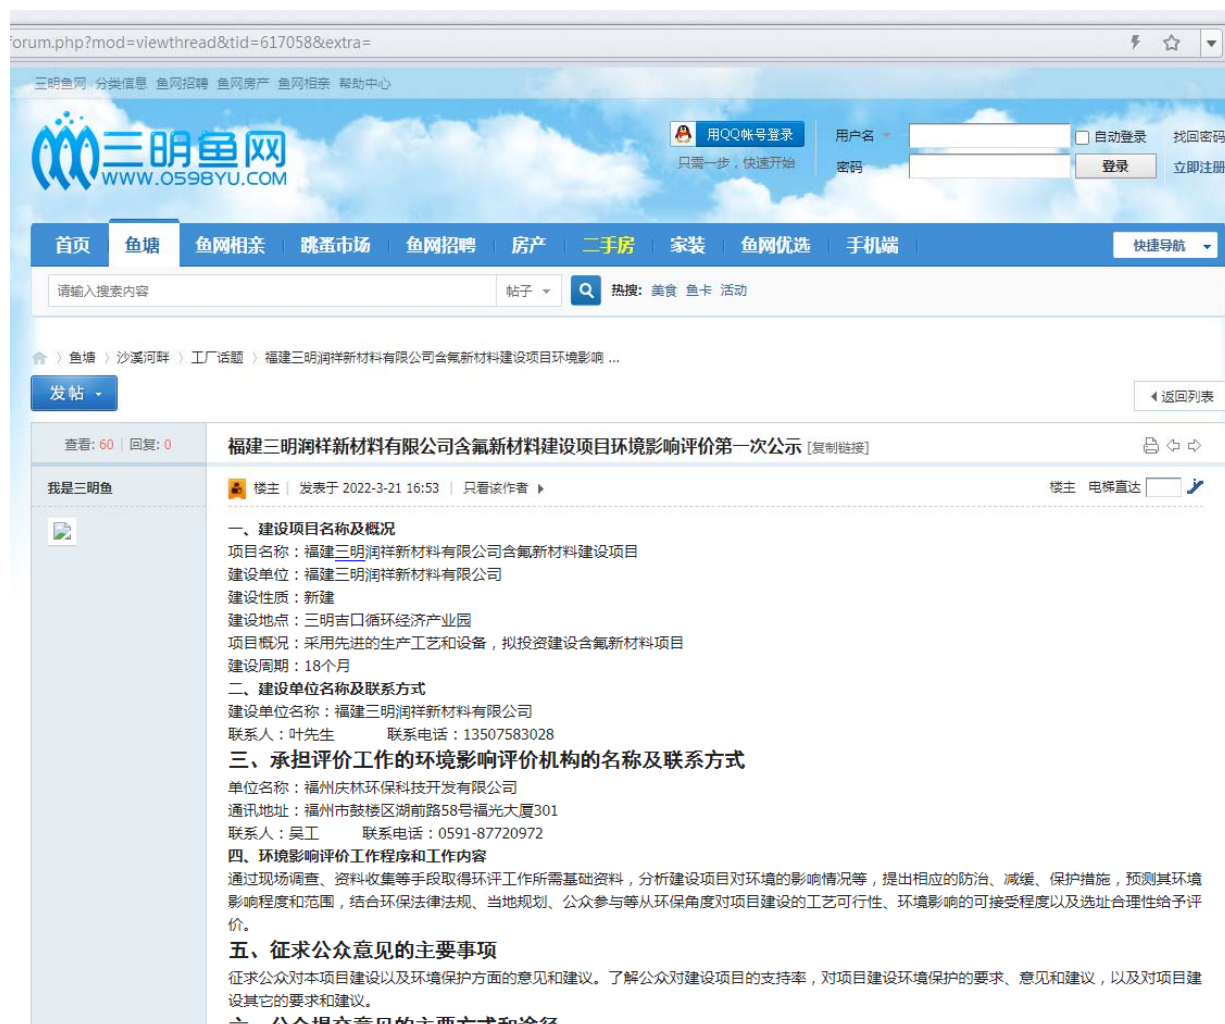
forum.php?mod=viewthread&tid=617058&extra=

三明鱼网 分类信息 鱼网招聘 鱼网房产 鱼网相亲 帮助中心

三明鱼网
WWW.0598YU.COM

用QQ帐号登录
只需一步，快速开始

用户名
密码
自动登录
找回密码
登录
立即注册

首页 鱼塘 鱼网相亲 跳蚤市场 鱼网招聘 房产 二手房 家装 鱼网优选 手机端
快捷导航

请输入搜索内容
帖子
热搜: 美食 鱼卡 活动

鱼塘 › 沙溪河畔 › 工厂话题 › 福建三明润祥新材料有限公司含氟新材料建设项目环境影响 ...

发帖
返回列表

查看: 60 | 回复: 0

福建三明润祥新材料有限公司含氟新材料建设项目环境影响评价第一次公示 [复制链接]

我是三明鱼

楼主 | 发表于 2022-3-21 16:53 | 只看该作者

楼主 电梯直达

一、建设项目名称及概况
项目名称：福建三明润祥新材料有限公司含氟新材料建设项目
建设单位：福建三明润祥新材料有限公司
建设性质：新建
建设地点：三明吉口循环经济产业园
项目概况：采用先进的生产工艺和设备，拟投资建设含氟新材料项目
建设周期：18个月
二、建设单位名称及联系方式
建设单位名称：福建三明润祥新材料有限公司
联系人：叶先生 联系电话：13507583028
三、承担评价工作的环境影响评价机构的名称及联系方式
单位名称：福州庆林环保科技开发有限公司
通讯地址：福州市鼓楼区湖前路58号福光大厦301
联系人：吴工 联系电话：0591-87720972
四、环境影响评价工作程序和工作内容
通过现场调查、资料收集等手段取得环评工作所需基础资料，分析建设项目对环境的影响情况等，提出相应的防治、减缓、保护措施，预测其环境影响程度和范围，结合环保法律法规、当地规划、公众参与等从环保角度对项目建设的工艺可行性、环境影响的可接受程度以及选址合理性给予评价。
五、征求公众意见的主要事项
征求公众对本项目建设以及环境保护方面的意见和建议。了解公众对建设项目的支持率，对项目建设环境保护的要求、意见和建议，以及对项目建设其它的要求和建议。
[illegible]